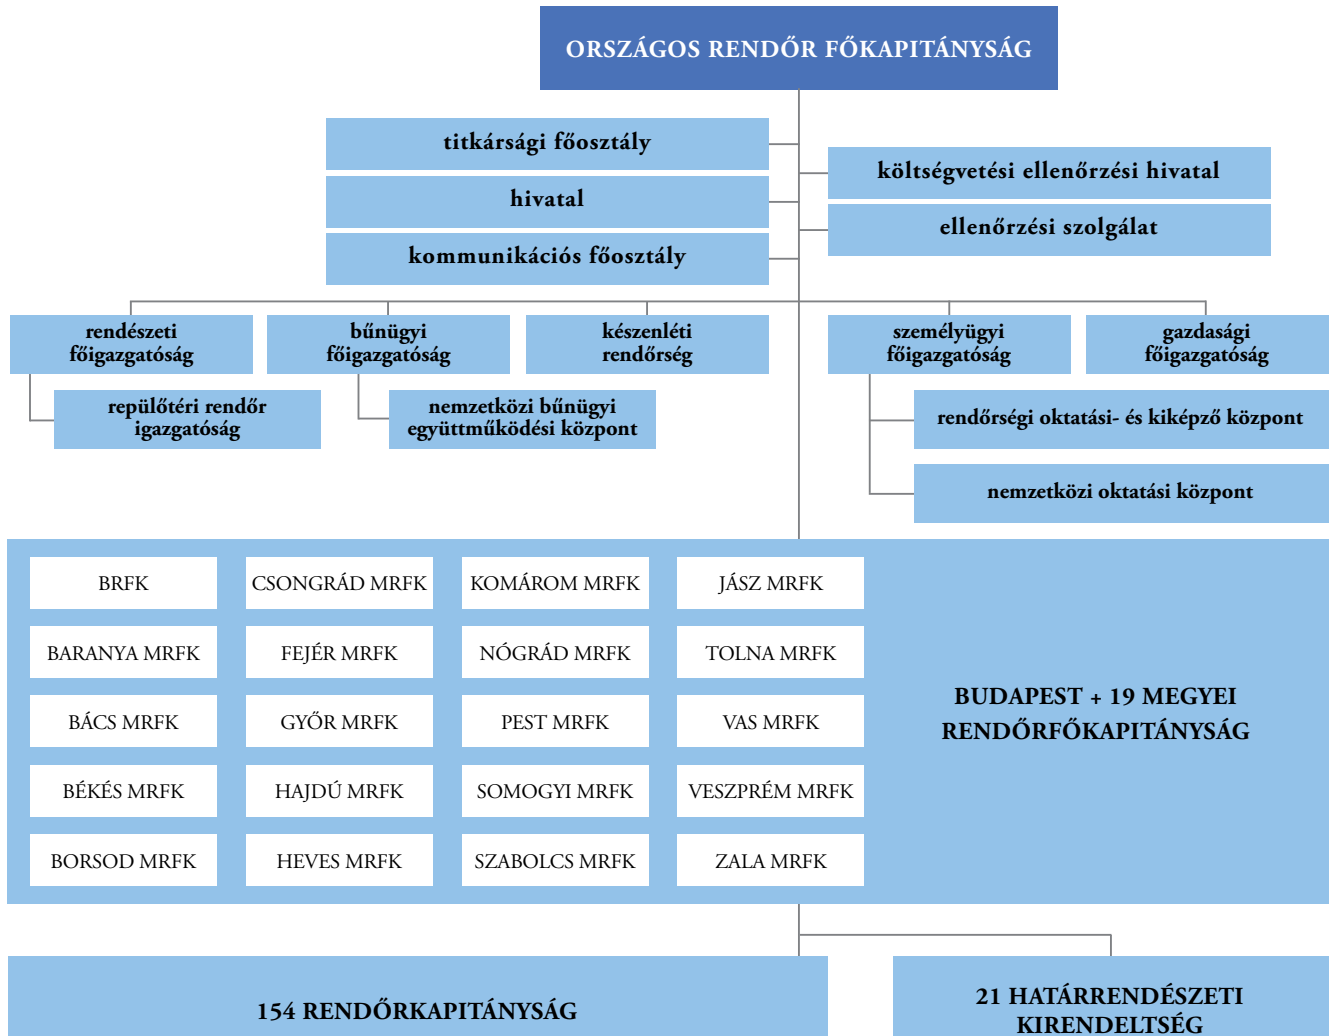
ORSZÁGOS RENDŐR FŐKAPITÁNYSÁG

titkársági főosztály

hivatal

kommunikációs főosztály

költségvetési ellenőrzési hivatal

ellenőrzési szolgálat

rendészeti főigazgatóság

bűnügyi főigazgatóság

készenléti rendőrség

személyügyi főigazgatóság

gazdasági főigazgatóság

repülőtéri rendőr igazgatóság

nemzetközi bűnügyi együttműködési központ

rendőrségi oktatási- és kiképző központ

nemzetközi oktatási központ

| BRFK | CSONGRÁD MRFK | KOMÁROM MRFK | JÁSZ MRFK |
|---|---|---|---|
| BARANYA MRFK | FEJÉR MRFK | NÓGRÁD MRFK | TOLNA MRFK |
| BÁCS MRFK | GYŐR MRFK | PEST MRFK | VAS MRFK |
| BÉKÉS MRFK | HAJDÚ MRFK | SOMOGYI MRFK | VESZPRÉM MRFK |
| BORSOD MRFK | HEVES MRFK | SZABOLCS MRFK | ZALA MRFK |

BUDAPEST + 19 MEGYEI RENDŐRFŐKAPITÁNYSÁG

154 RENDŐRKAPITÁNYSÁG

21 HATÁRRENDÉSZETI KIRENDELTSÉG